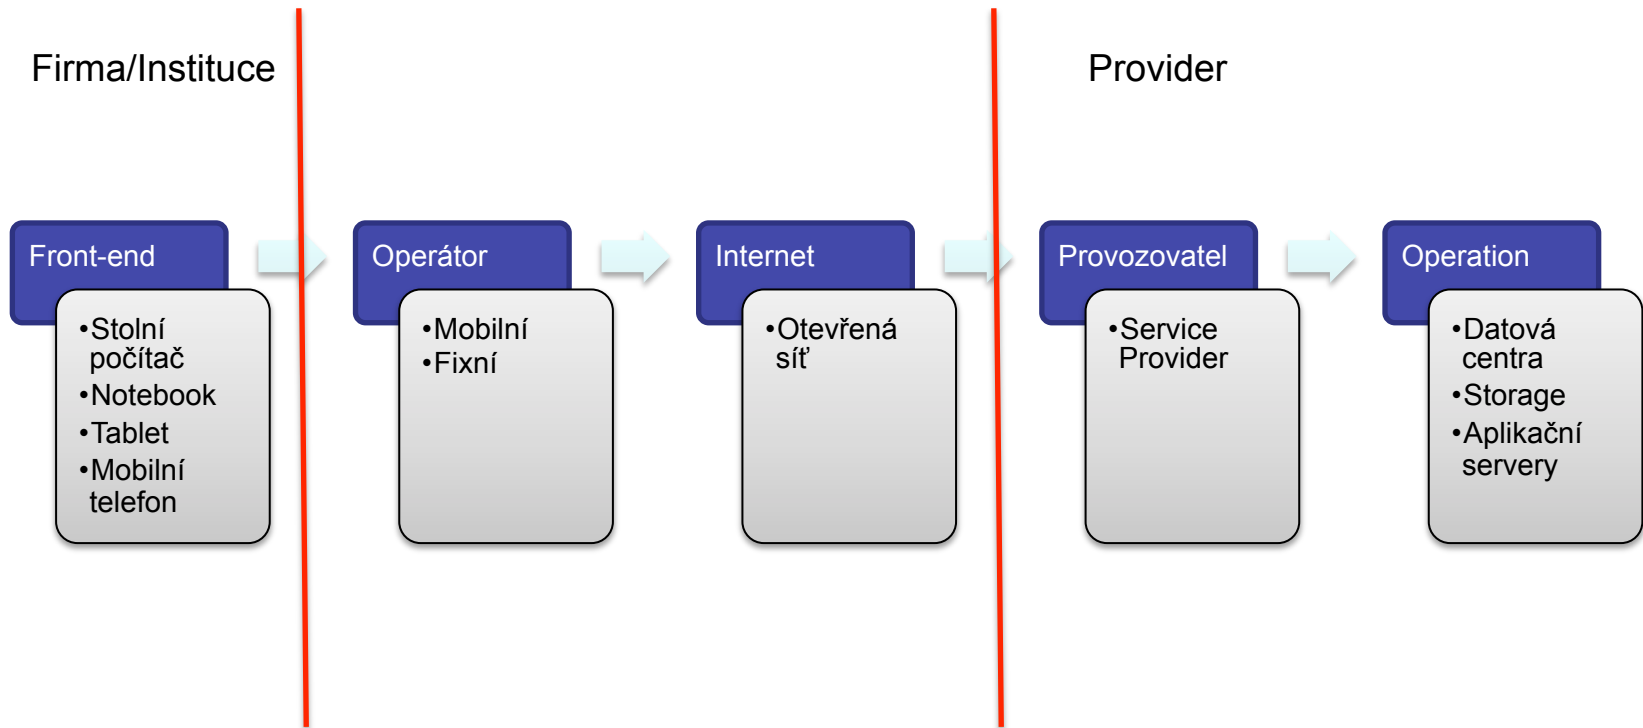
Firma/Instituce

Provider

Front-end

•Stolní počítač
•Notebook
•Tablet
•Mobilní telefon

Operátor

•Mobilní
•Fixní

Internet

•Otevřená síť

Provozovatel

•Service Provider

Operation

•Datová centra
•Storage
•Aplikační servery